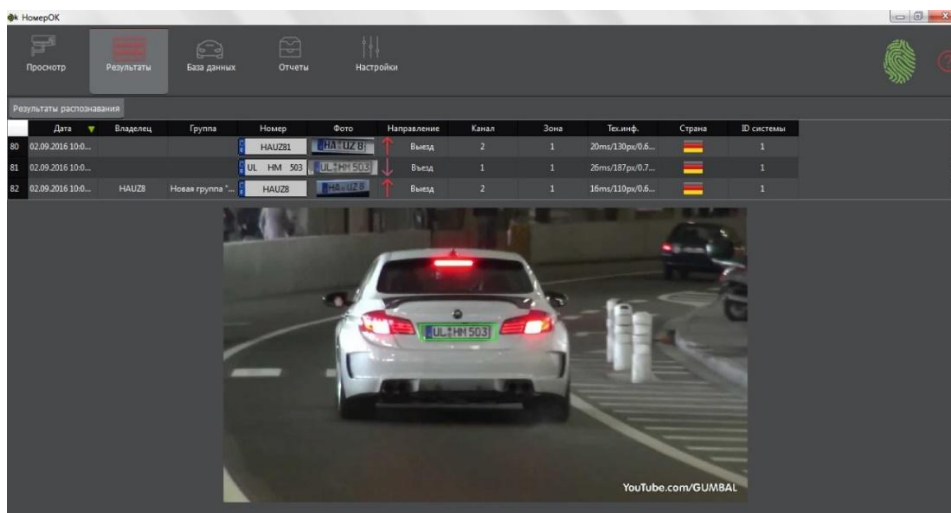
НомерОК

Просмотр | Результаты | База данных | Отчеты | Настройки

Результаты распознавания

| | Дата | Владелец | Группа | Номер | Фото | Направление | Канал | Зона | Тех.инф. | Страна | ID системы |
|---|---|---|---|---|---|---|---|---|---|---|---|
| 80 | 02.09.2016 10:0... | | | HAUZ81 | HA UZ 81 | Въезд | 2 | 1 | 20ms/130px/0.6... | | 1 |
| 81 | 02.09.2016 10:0... | | | UL HM 503 | UL HM 503 | Въезд | 1 | 1 | 26ms/187px/0.7... | | 1 |
| 82 | 02.09.2016 10:0... | HAUZ8 | Новая группа "... | HAUZ8 | HA UZ 8 | Въезд | 2 | 1 | 16ms/110px/0.6... | | 1 |

UL HM 503

YouTube.com/GUMBAL